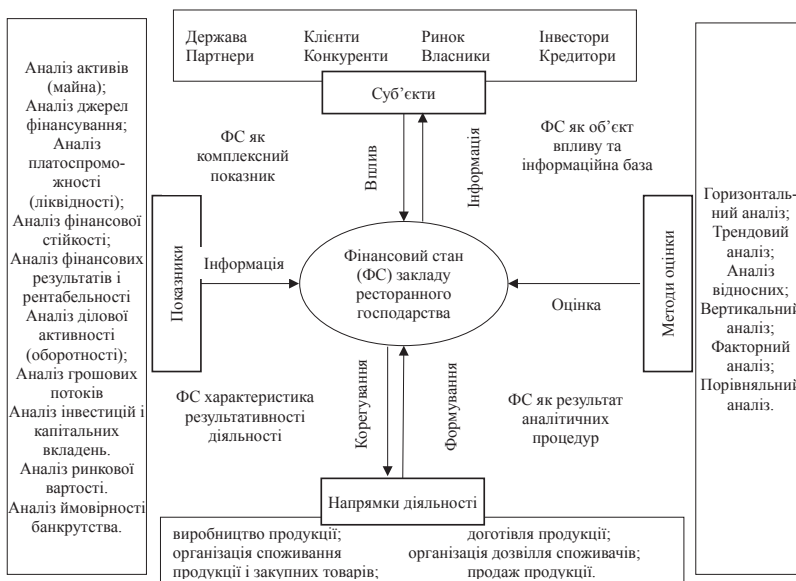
Держава
Партнери

Клієнти
Конкуренти

Ринок
Власники

Інвестори
Кредитори

Суб'єкти

Аналіз активів (майна); Аналіз джерел фінансування; Аналіз платоспроможності (ліквідності); Аналіз фінансової стійкості; Аналіз фінансових результатів і рентабельності Аналіз ділової активності (оборотності); Аналіз грошових потоків Аналіз інвестицій і капітальних вкладень. Аналіз ринкової вартості. Аналіз ймовірності банкрутства.

ФС як комплексний показник

Вплив

Інформація

ФС як об'єкт впливу та інформаційна база

Показники

Інформація

Фінансовий стан (ФС) закладу ресторанного господарства

Оцінка

Методи оцінки

Горизонтальний аналіз; Трендовий аналіз; Аналіз відносних; Вертикальний аналіз; Факторний аналіз; Порівняльний аналіз.

ФС характеристика результативності діяльності

Корегування

Формування

ФС як результат аналітичних процедур

Напрямки діяльності

виробництво продукції; організація споживання продукції і закупних товарів;

доготівля продукції; організація дозвілля споживачів; продаж продукції.